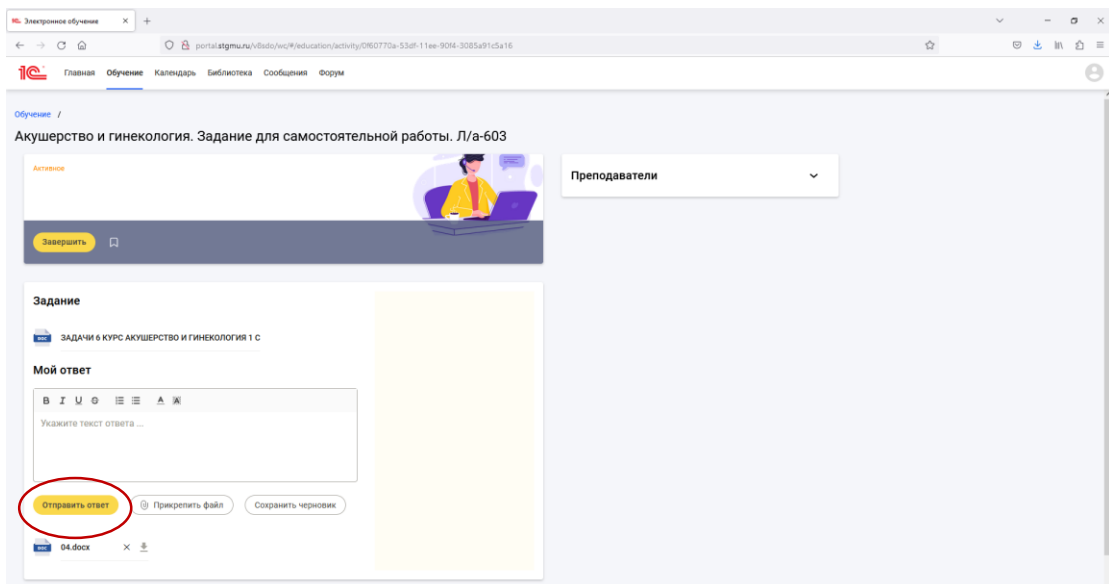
Электронное обучение × +

portal.stgmu.ru/v8sdo/wc/#/education/activity/0f60770a-53df-11ee-90f4-3085a91c5a16

1С Главная Обучение Календарь Библиотека Сообщения Форум

Обучение /

Акушерство и гинекология. Задание для самостоятельной работы. Л/а-603

Активное

Завершить

Преподаватели

Задание

ЗАДАЧИ 6 КУРС АКУШЕРСТВО И ГИНЕКОЛОГИЯ 1 С

Мой ответ

B I U S

Укажите текст ответа ...

Отправить ответ Прикрепить файл Сохранить черновик

04.docx